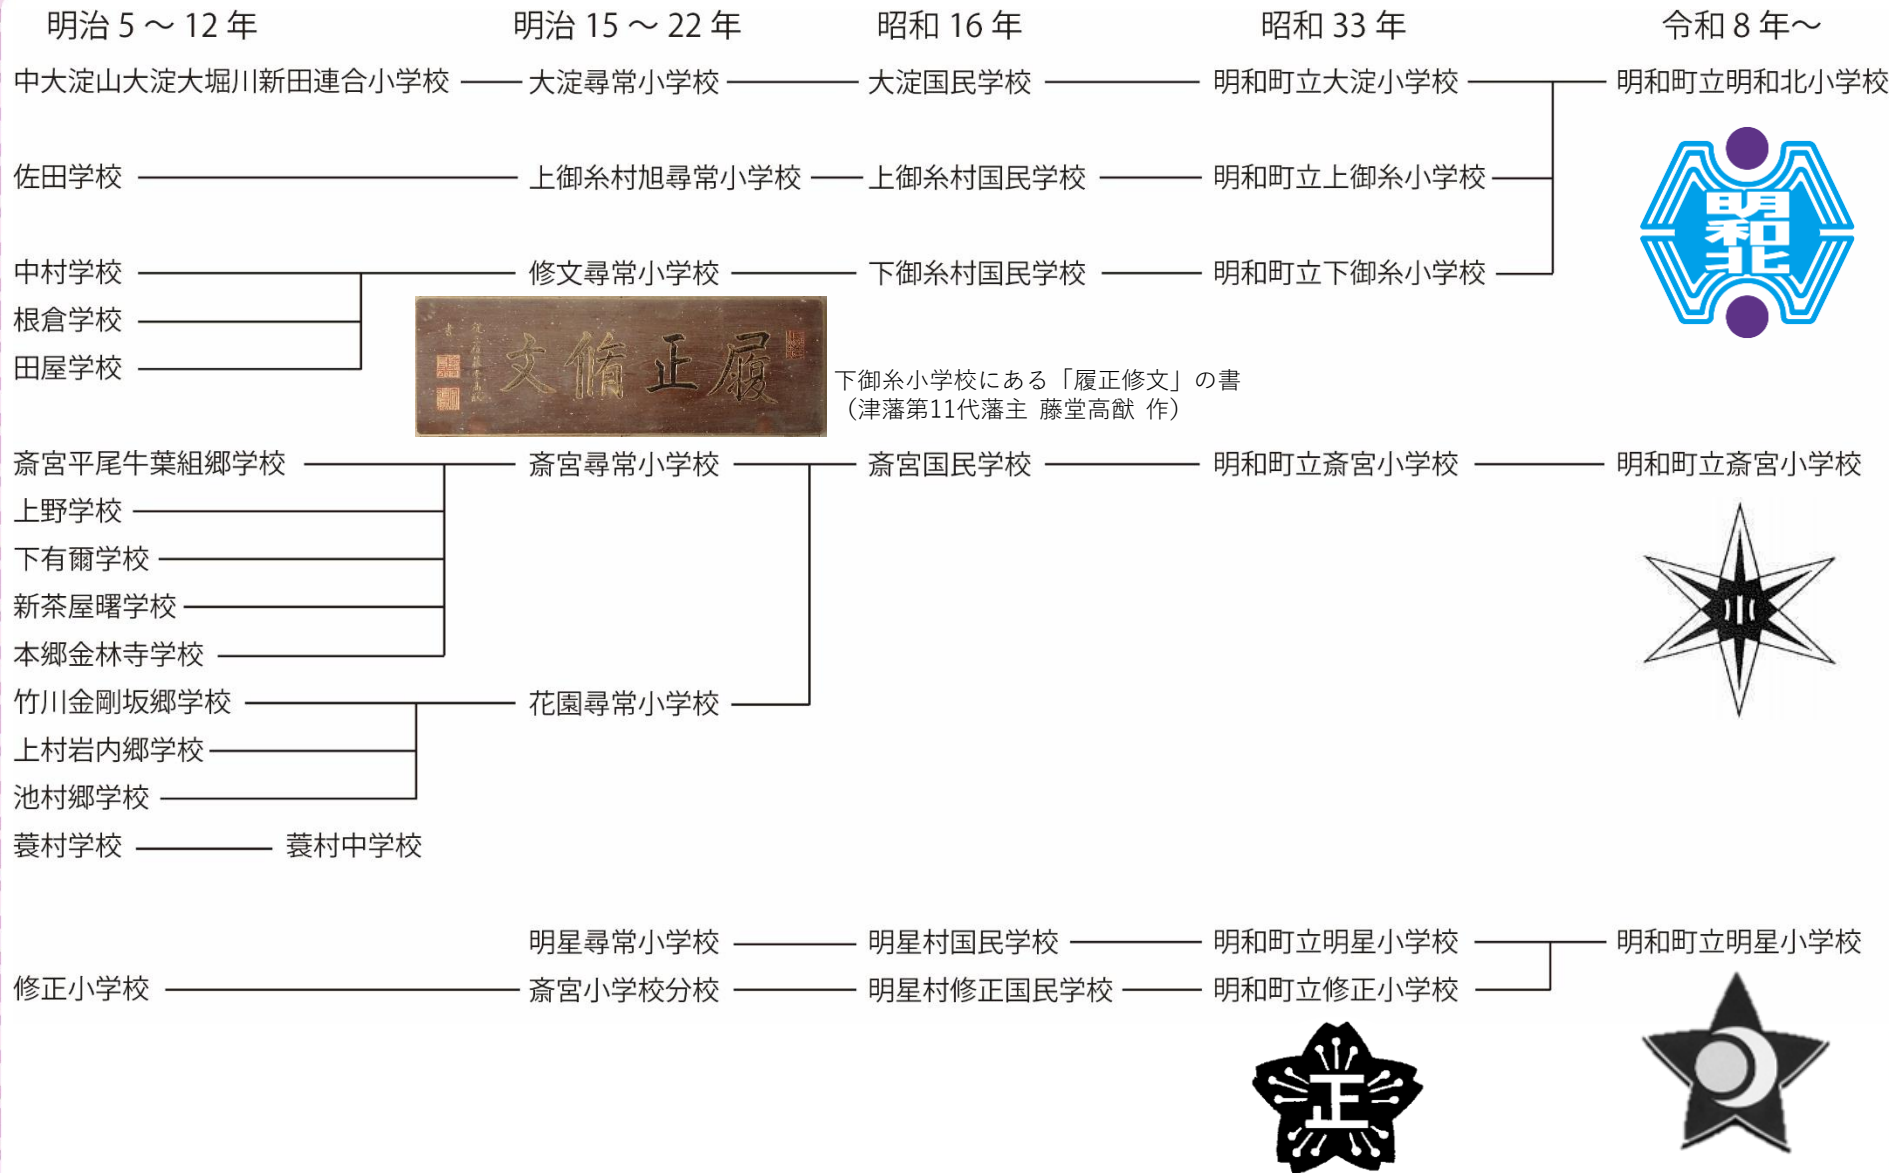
明治 5 ～ 12 年 明治 15 ～ 22 年 昭和 16 年 昭和 33 年 令和 8 年～

中大淀山大淀大堀川新田連合小学校 — 大淀尋常小学校 — 大淀国民学校 — 明和町立大淀小学校 — 明和町立明和北小学校

佐田学校 — 上御糸村旭尋常小学校 — 上御糸村国民学校 — 明和町立上御糸小学校

明和北

中村学校
根倉学校
田屋学校
— 修文尋常小学校 — 下御糸村国民学校 — 明和町立下御糸小学校

文脩正履

下御糸小学校にある「履正修文」の書
（津藩第11代藩主 藤堂高猷 作）

斎宮平尾牛葉組郷学校
上野学校
下有爾学校
新茶屋曙学校
本郷金林寺学校
— 斎宮尋常小学校 — 斎宮国民学校 — 明和町立斎宮小学校 — 明和町立斎宮小学校

竹川金剛坂郷学校
上村岩内郷学校
池村郷学校
— 花園尋常小学校

蓑村学校 — 蓑村中学校

明星尋常小学校 — 明星村国民学校 — 明和町立明星小学校 — 明和町立明星小学校

修正小学校 — 斎宮小学校分校 — 明星村修正国民学校 — 明和町立修正小学校

正